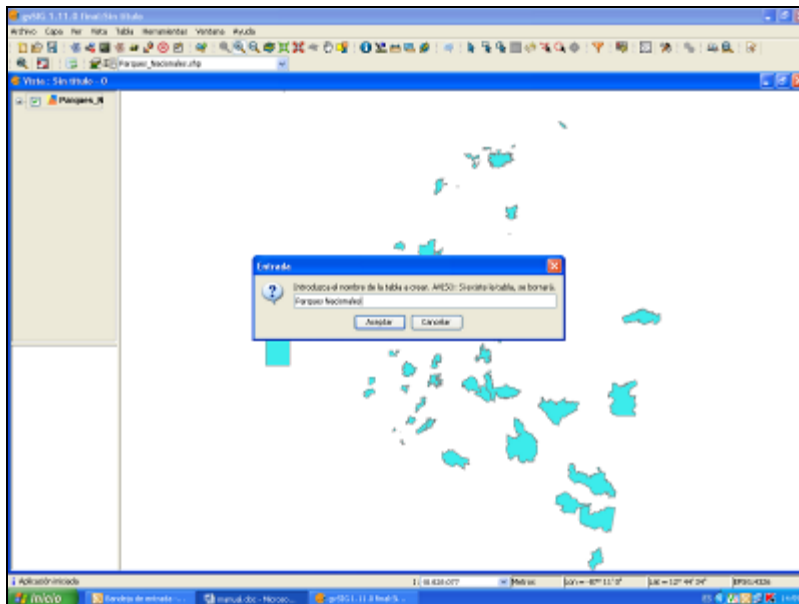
gvSIG 1.11.0 final : Sin título

Archivo Capa Ver Vista Tabla Herramientas Ventana Ayuda

Parques_Nacionales.shp

Vista : Sin título - 0

Parques_N

Entrada

Introduzca el nombre de la tabla a crear. AVISO: Si existe la tabla, se borrará.

Parques Nacionales

Aceptar Cancelar

Aplicación iniciada

1:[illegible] Metros Lon = -87° 11' 3" Lat = 12° 44' 24" EPSG:4326

Inicio Bandeja de entrada - ... manual.doc - Microso... gvSIG 1.11.0 final : S...